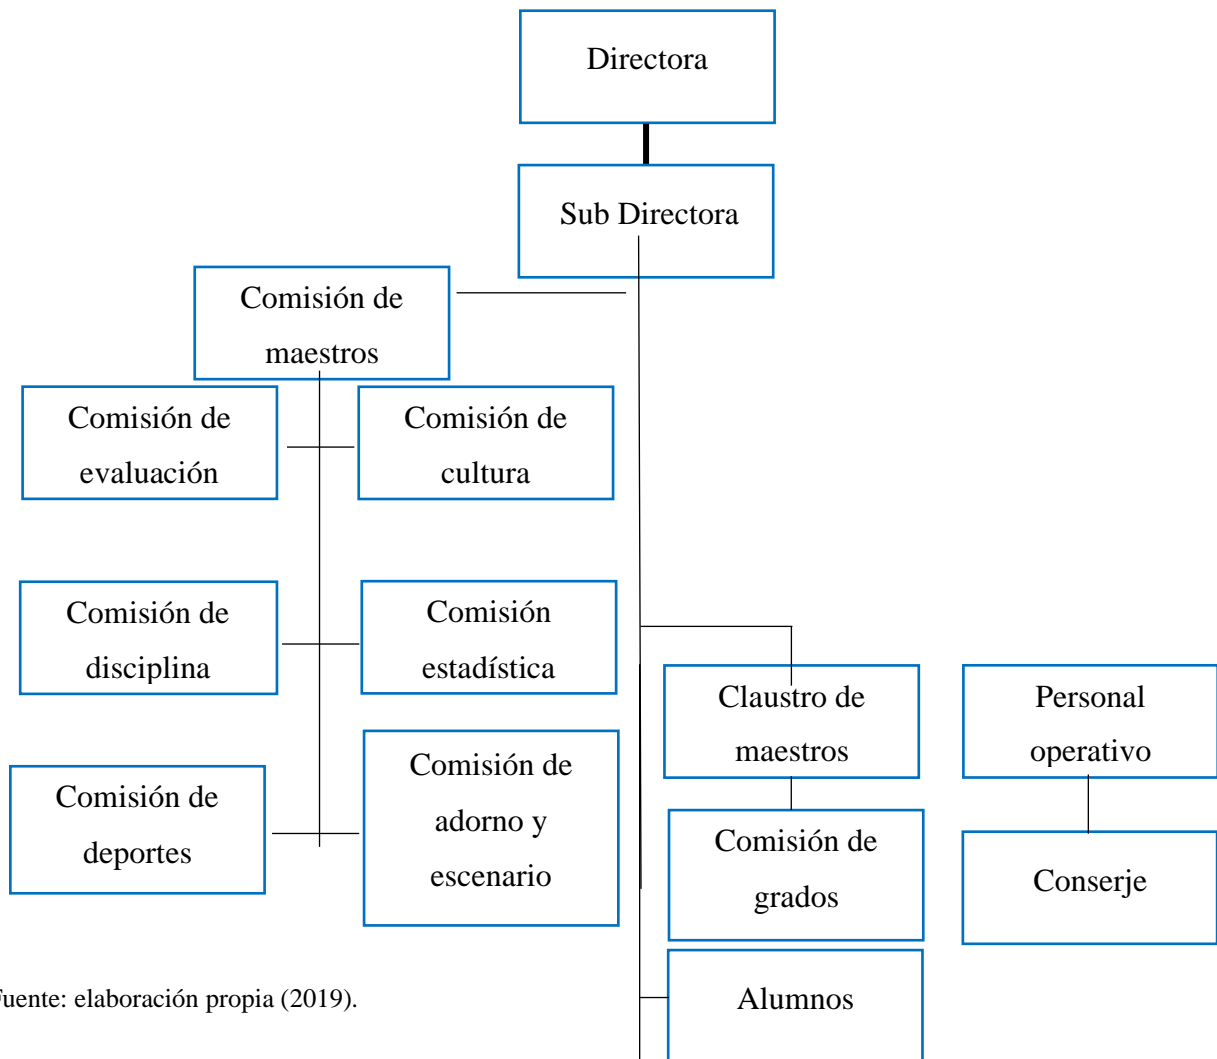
Directora

Sub Directora

Comisión de maestros

Comisión de evaluación

Comisión de cultura

Comisión de disciplina

Comisión estadística

Comisión de deportes

Comisión de adorno y escenario

Claustro de maestros

Personal operativo

Comisión de grados

Conserje

Alumnos

Fuente: elaboración propia (2019).